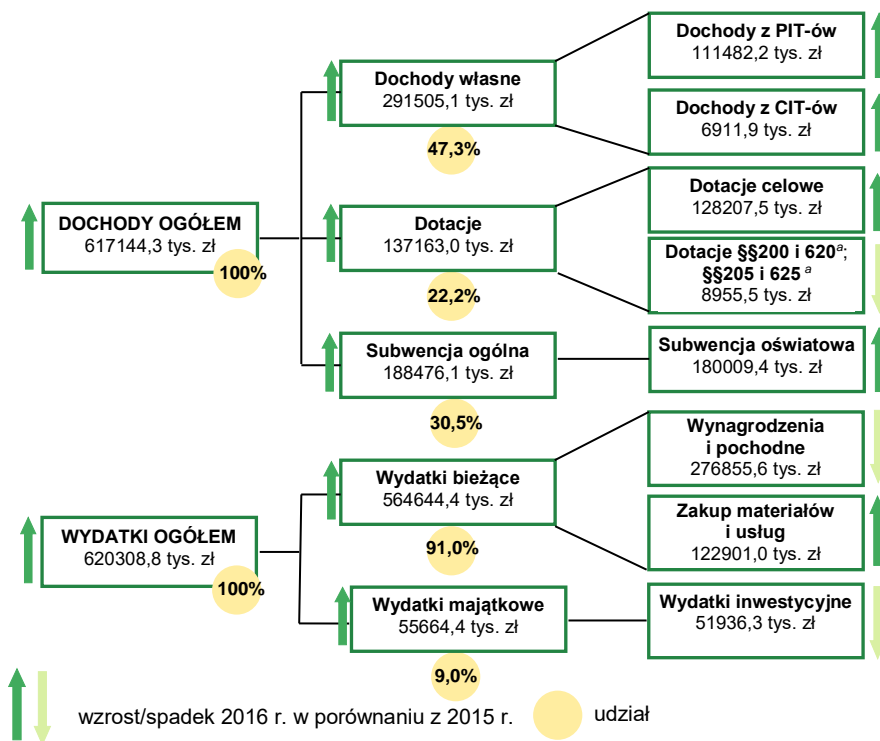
DOCHODY OGÓŁEM
617144,3 tys. zł
100%

Dochody własne
291505,1 tys. zł
47,3%

Dochody z PIT-ów
111482,2 tys. zł

Dochody z CIT-ów
6911,9 tys. zł

Dotacje
137163,0 tys. zł
22,2%

Dotacje celowe
128207,5 tys. zł

Dotacje §§200 i 620$^{a}$; §§205 i 625 $^{a}$
8955,5 tys. zł

Subwencja ogólna
188476,1 tys. zł
30,5%

Subwencja oświatowa
180009,4 tys. zł

WYDATKI OGÓŁEM
620308,8 tys. zł
100%

Wydatki bieżące
564644,4 tys. zł
91,0%

Wynagrodzenia i pochodne
276855,6 tys. zł

Zakup materiałów i usług
122901,0 tys. zł

Wydatki majątkowe
55664,4 tys. zł
9,0%

Wydatki inwestycyjne
51936,3 tys. zł

wzrost/spadek 2016 r. w porównaniu z 2015 r.
udział